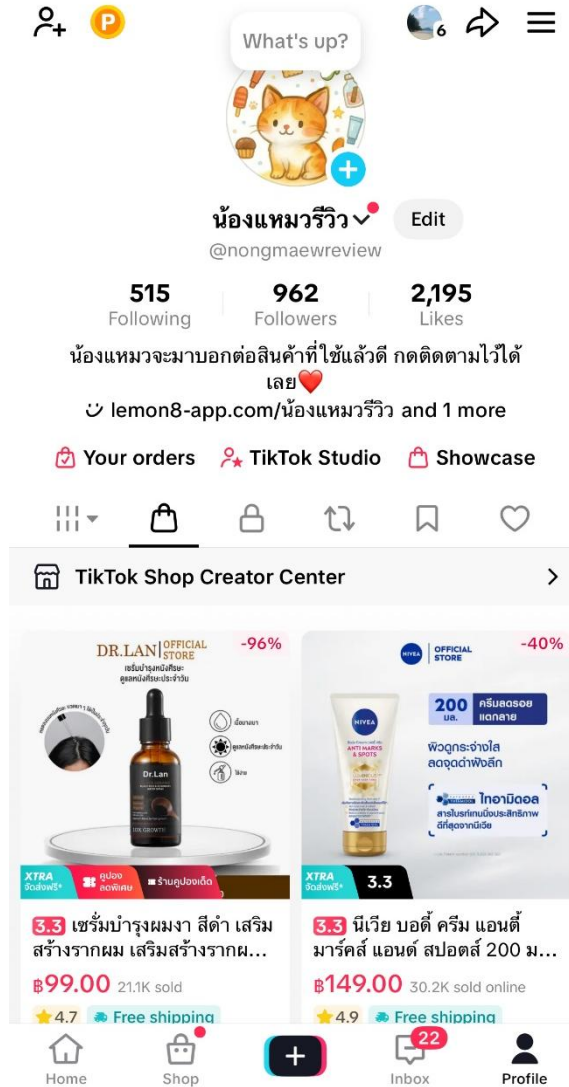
P

What's up?

6

น้องแหมวรีวิว Edit

@nongmaewreview

515 Following

962 Followers

2,195 Likes

น้องแหมวจะมาบอกต่อสินค้าที่ใช้แล้วดี กดติดตามไว้ได้เลย❤️

lemon8-app.com/น้องแหมวรีวิว and 1 more

Your orders TikTok Studio Showcase

TikTok Shop Creator Center

DR.LAN OFFICIAL STORE -96%

เซรั่มบำรุงหนังศีรษะ ดูแลหนังศีรษะประจำวัน

Dr.Lan

XTRA จัดส่งฟรี* คูปองลดพิเศษ ร้านคูปองเด็ด

3.3 เซรั่มบำรุงผมงา สีดำ เสริมสร้างรากผม เสริมสร้างรากผ...

฿99.00 21.1K sold

4.7 Free shipping

NIVEA OFFICIAL STORE -40%

200 มล. ครีมลดรอยแตกลาย

ผิวดูกระจ่างใส ลดจุดด่างฝังลึก

ไทอามิดอล สารไบรท์เทนนิ่งประสิทธิภาพดีที่สุดจากนีเวีย

NIVEA ANTI MARKS & SPOTS

XTRA จัดส่งฟรี* 3.3

3.3 นีเวีย บอดี้ ครีม แอนตี้ มาร์คส์ แอนด์ สปอตส์ 200 ม...

฿149.00 30.2K sold online

4.9 Free shipping

Home Shop + 22 Inbox Profile